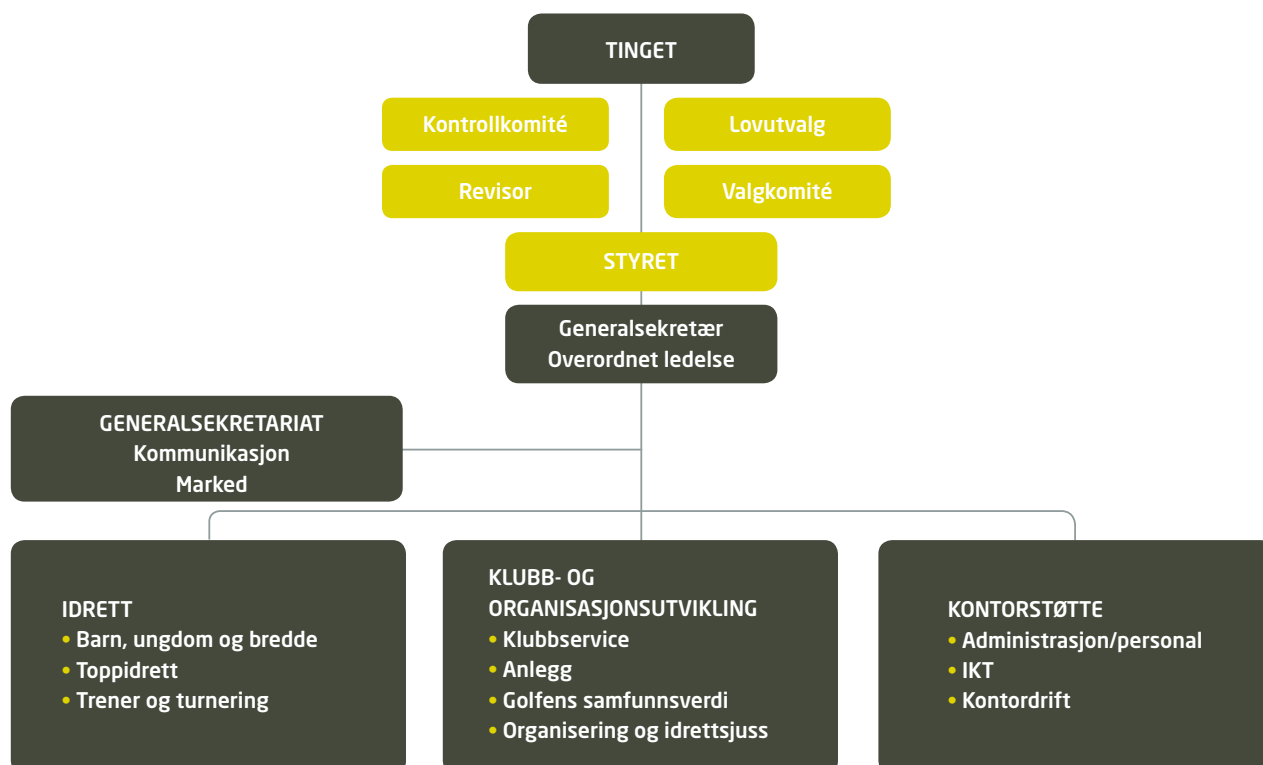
TINGET

Kontrollkomité

Lovutvalg

Revisor

Valgkomité

STYRET

Generalsekretær
Overordnet ledelse

GENERALSEKRETARIAT
Kommunikasjon
Marked

IDRETT
• Barn, ungdom og bredde
• Toppidrett
• Trener og turnering

KLUBB- OG ORGANISASJONSUTVIKLING
• Klubbservice
• Anlegg
• Golfens samfunnsverdi
• Organisering og idrettsjuss

KONTORSTØTTE
• Administrasjon/personal
• IKT
• Kontordrift